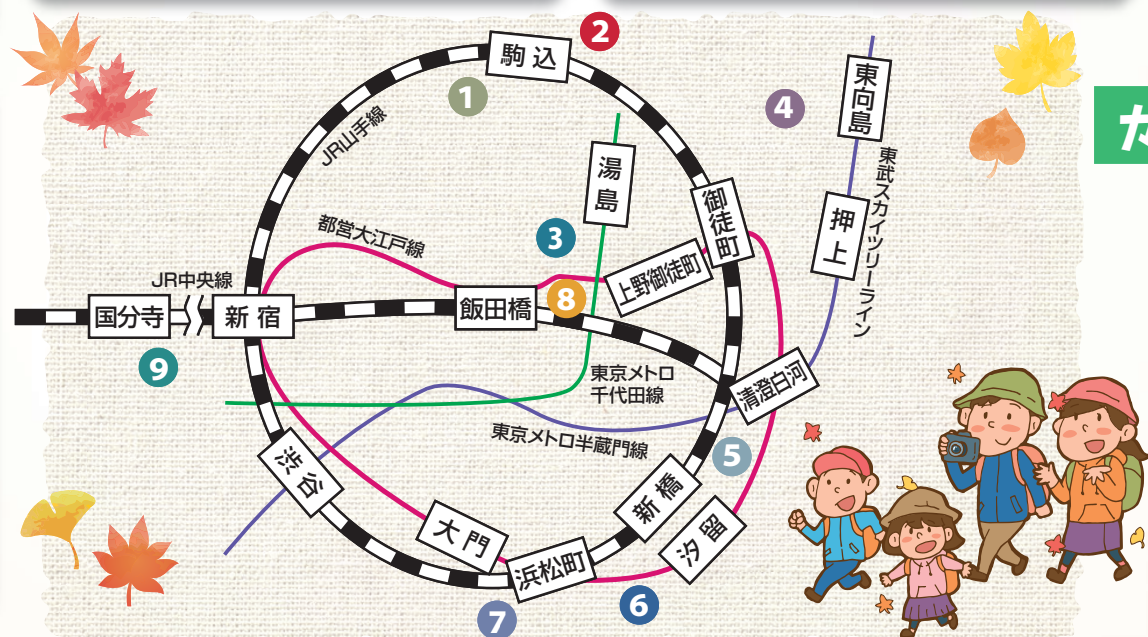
駒込
2
1
4
東向島
東武スカイツリーライン
JR山手線
湯島
御徒町
押上
都営大江戸線
3
上野御徒町
JR中央線
国分寺
新宿
飯田橋
8
9
東京メトロ千代田線
清澄白河
東京メトロ半蔵門線
5
渋谷
新橋
大門
汐留
浜松町
6
7
だ